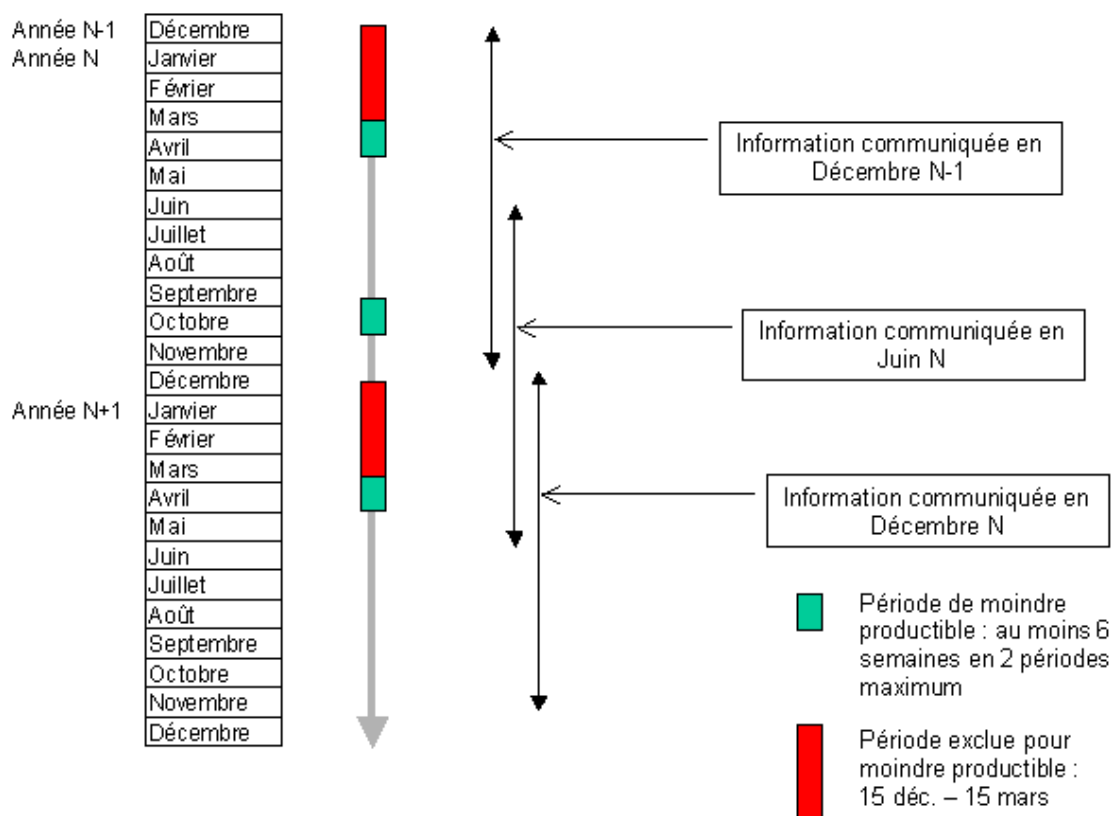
Année N-1
Année N

| Décembre |
|---|
| Janvier |
| Février |
| Mars |
| Avril |
| Mai |
| Juin |
| Juillet |
| Août |
| Septembre |
| Octobre |
| Novembre |
| Décembre |
| Janvier |
| Février |
| Mars |
| Avril |
| Mai |
| Juin |
| Juillet |
| Août |
| Septembre |
| Octobre |
| Novembre |
| Décembre |

Année N+1

Information communiquée en Décembre N-1

Information communiquée en Juin N

Information communiquée en Décembre N

Période de moindre productible : au moins 6 semaines en 2 périodes maximum

Période exclue pour moindre productible : 15 déc. – 15 mars